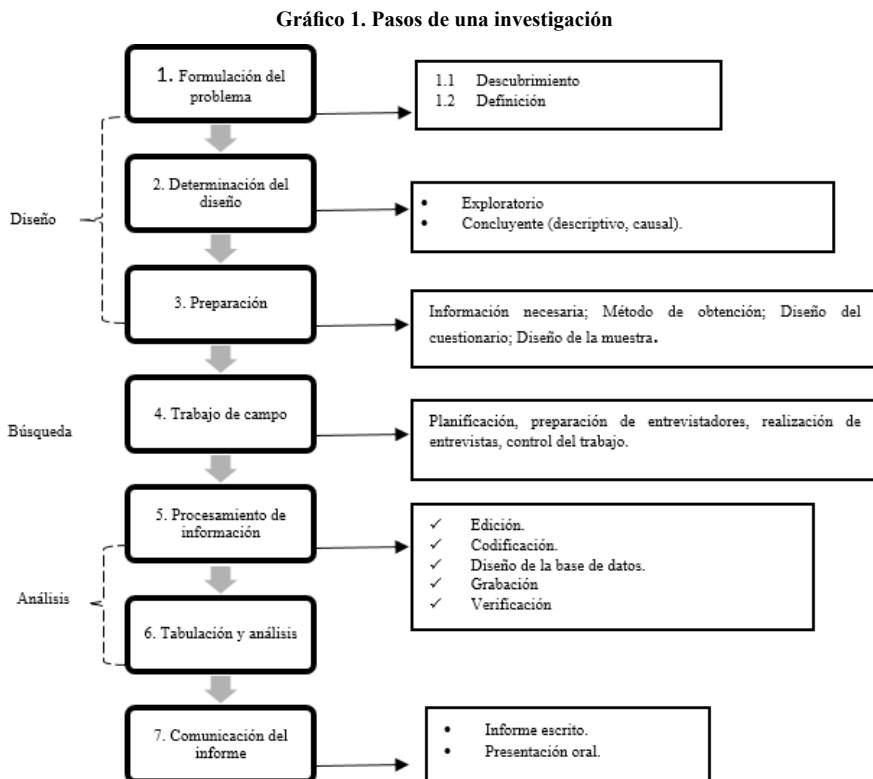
Gráfico 1. Pasos de una investigación

1. Formulación del problema

1.1 Descubrimiento
1.2 Definición

Diseño

2. Determinación del diseño

- Exploratorio
- Concluyente (descriptivo, causal).

3. Preparación

Información necesaria; Método de obtención; Diseño del cuestionario; Diseño de la muestra.

Búsqueda

4. Trabajo de campo

Planificación, preparación de entrevistadores, realización de entrevistas, control del trabajo.

Análisis

5. Procesamiento de información

✓ Edición.
✓ Codificación.
✓ Diseño de la base de datos.
✓ Grabación
✓ Verificación

6. Tabulación y análisis

7. Comunicación del informe

- Informe escrito.
- Presentación oral.